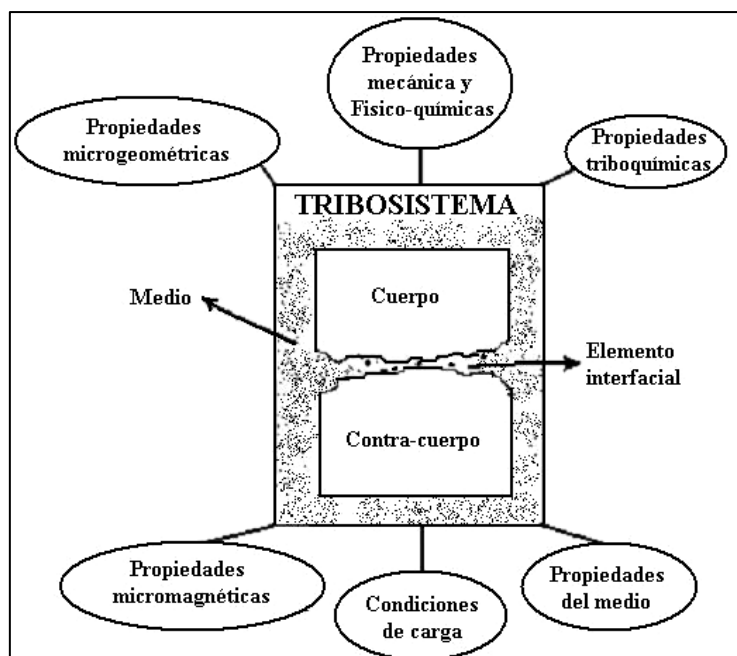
Propiedades mecánica y Fisico-químicas

Propiedades microgeométricas

Propiedades triboquímicas

TRIBOSISTEMA

Medio

Cuerpo

Elemento interfacial

Contra-cuerpo

Propiedades micromagnéticas

Condiciones de carga

Propiedades del medio